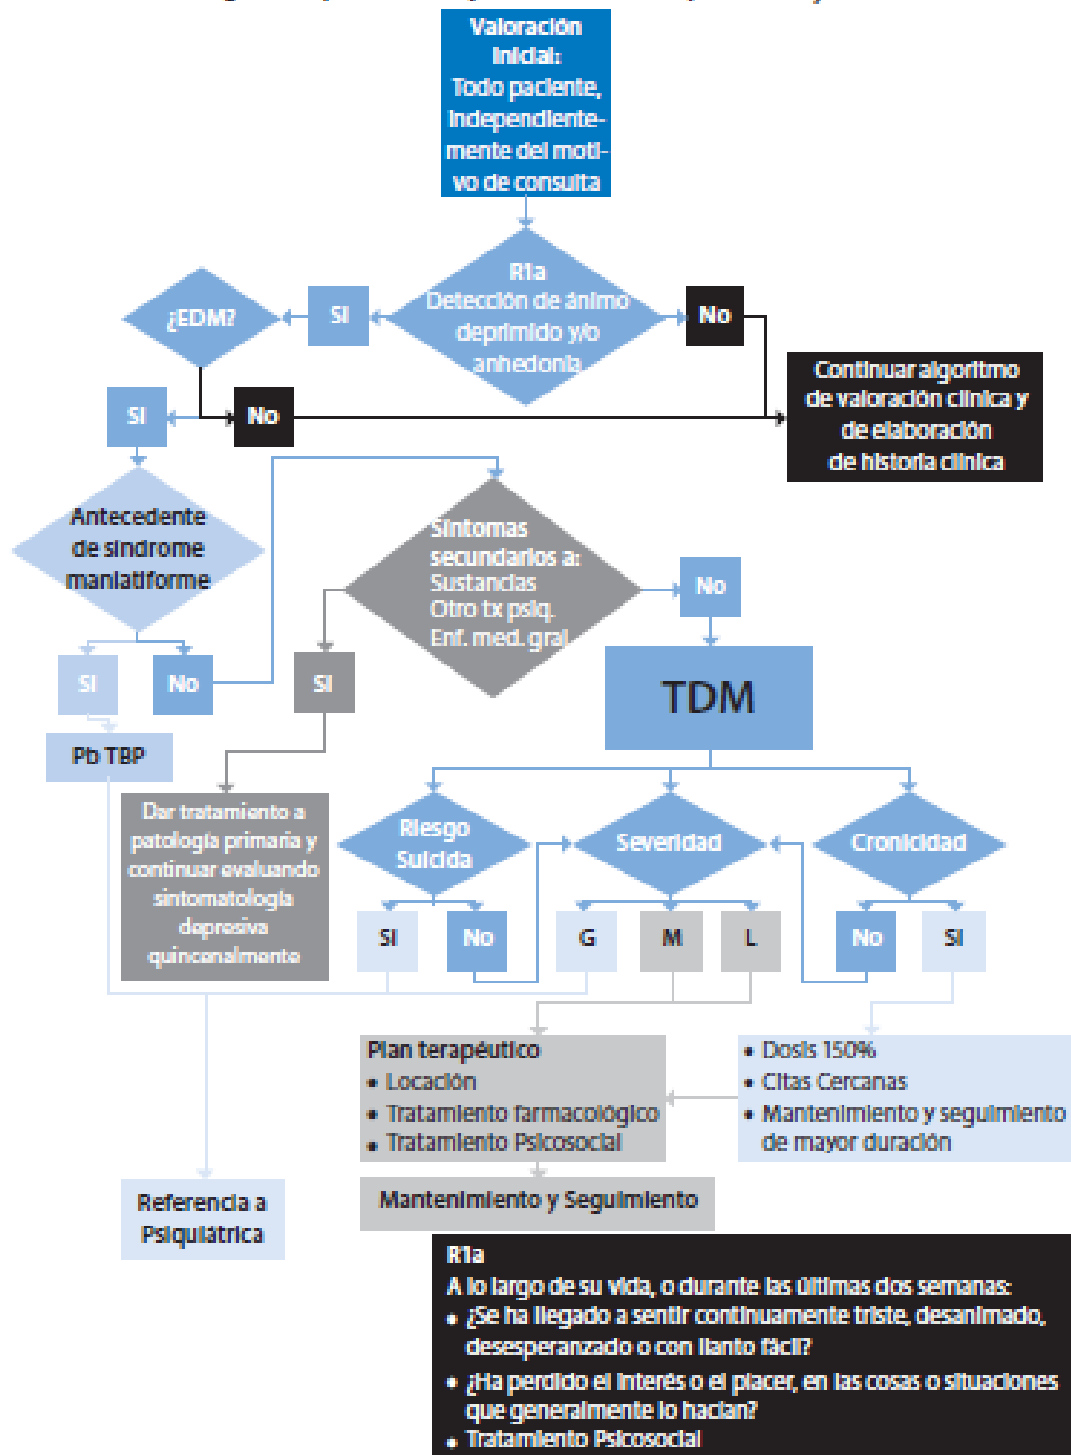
Valoración Inicial: Todo paciente, independientemente del motivo de consulta

R1a
Detección de ánimo deprimido y/o anhedonia

SI

¿EDM?

No

Continuar algoritmo de valoración clínica y de elaboración de historia clínica

SI

No

Antecedente de síndrome maniatiforme

SI

No

Pb TBP

Síntomas secundarios a:
Sustancias
Otro tx psiq.
Enf. med. gral.

SI

No

TDM

Dar tratamiento a patología primaria y continuar evaluando sintomatología depresiva quincenalmente

Riesgo Suicida

SI

No

Severidad

G

M

L

Cronicidad

No

SI

Plan terapéutico
• Locación
• Tratamiento farmacológico
• Tratamiento Psicosocial

• Dosis 150%
• Citas Cercanas
• Mantenimiento y seguimiento de mayor duración

Mantenimiento y Seguimiento

Referencia a Psiquiátrica

R1a
A lo largo de su vida, o durante las últimas dos semanas:
• ¿Se ha llegado a sentir continuamente triste, desanimado, desesperanzado o con llanto fácil?
• ¿Ha perdido el interés o el placer, en las cosas o situaciones que generalmente lo hacían?
• Tratamiento Psicosocial